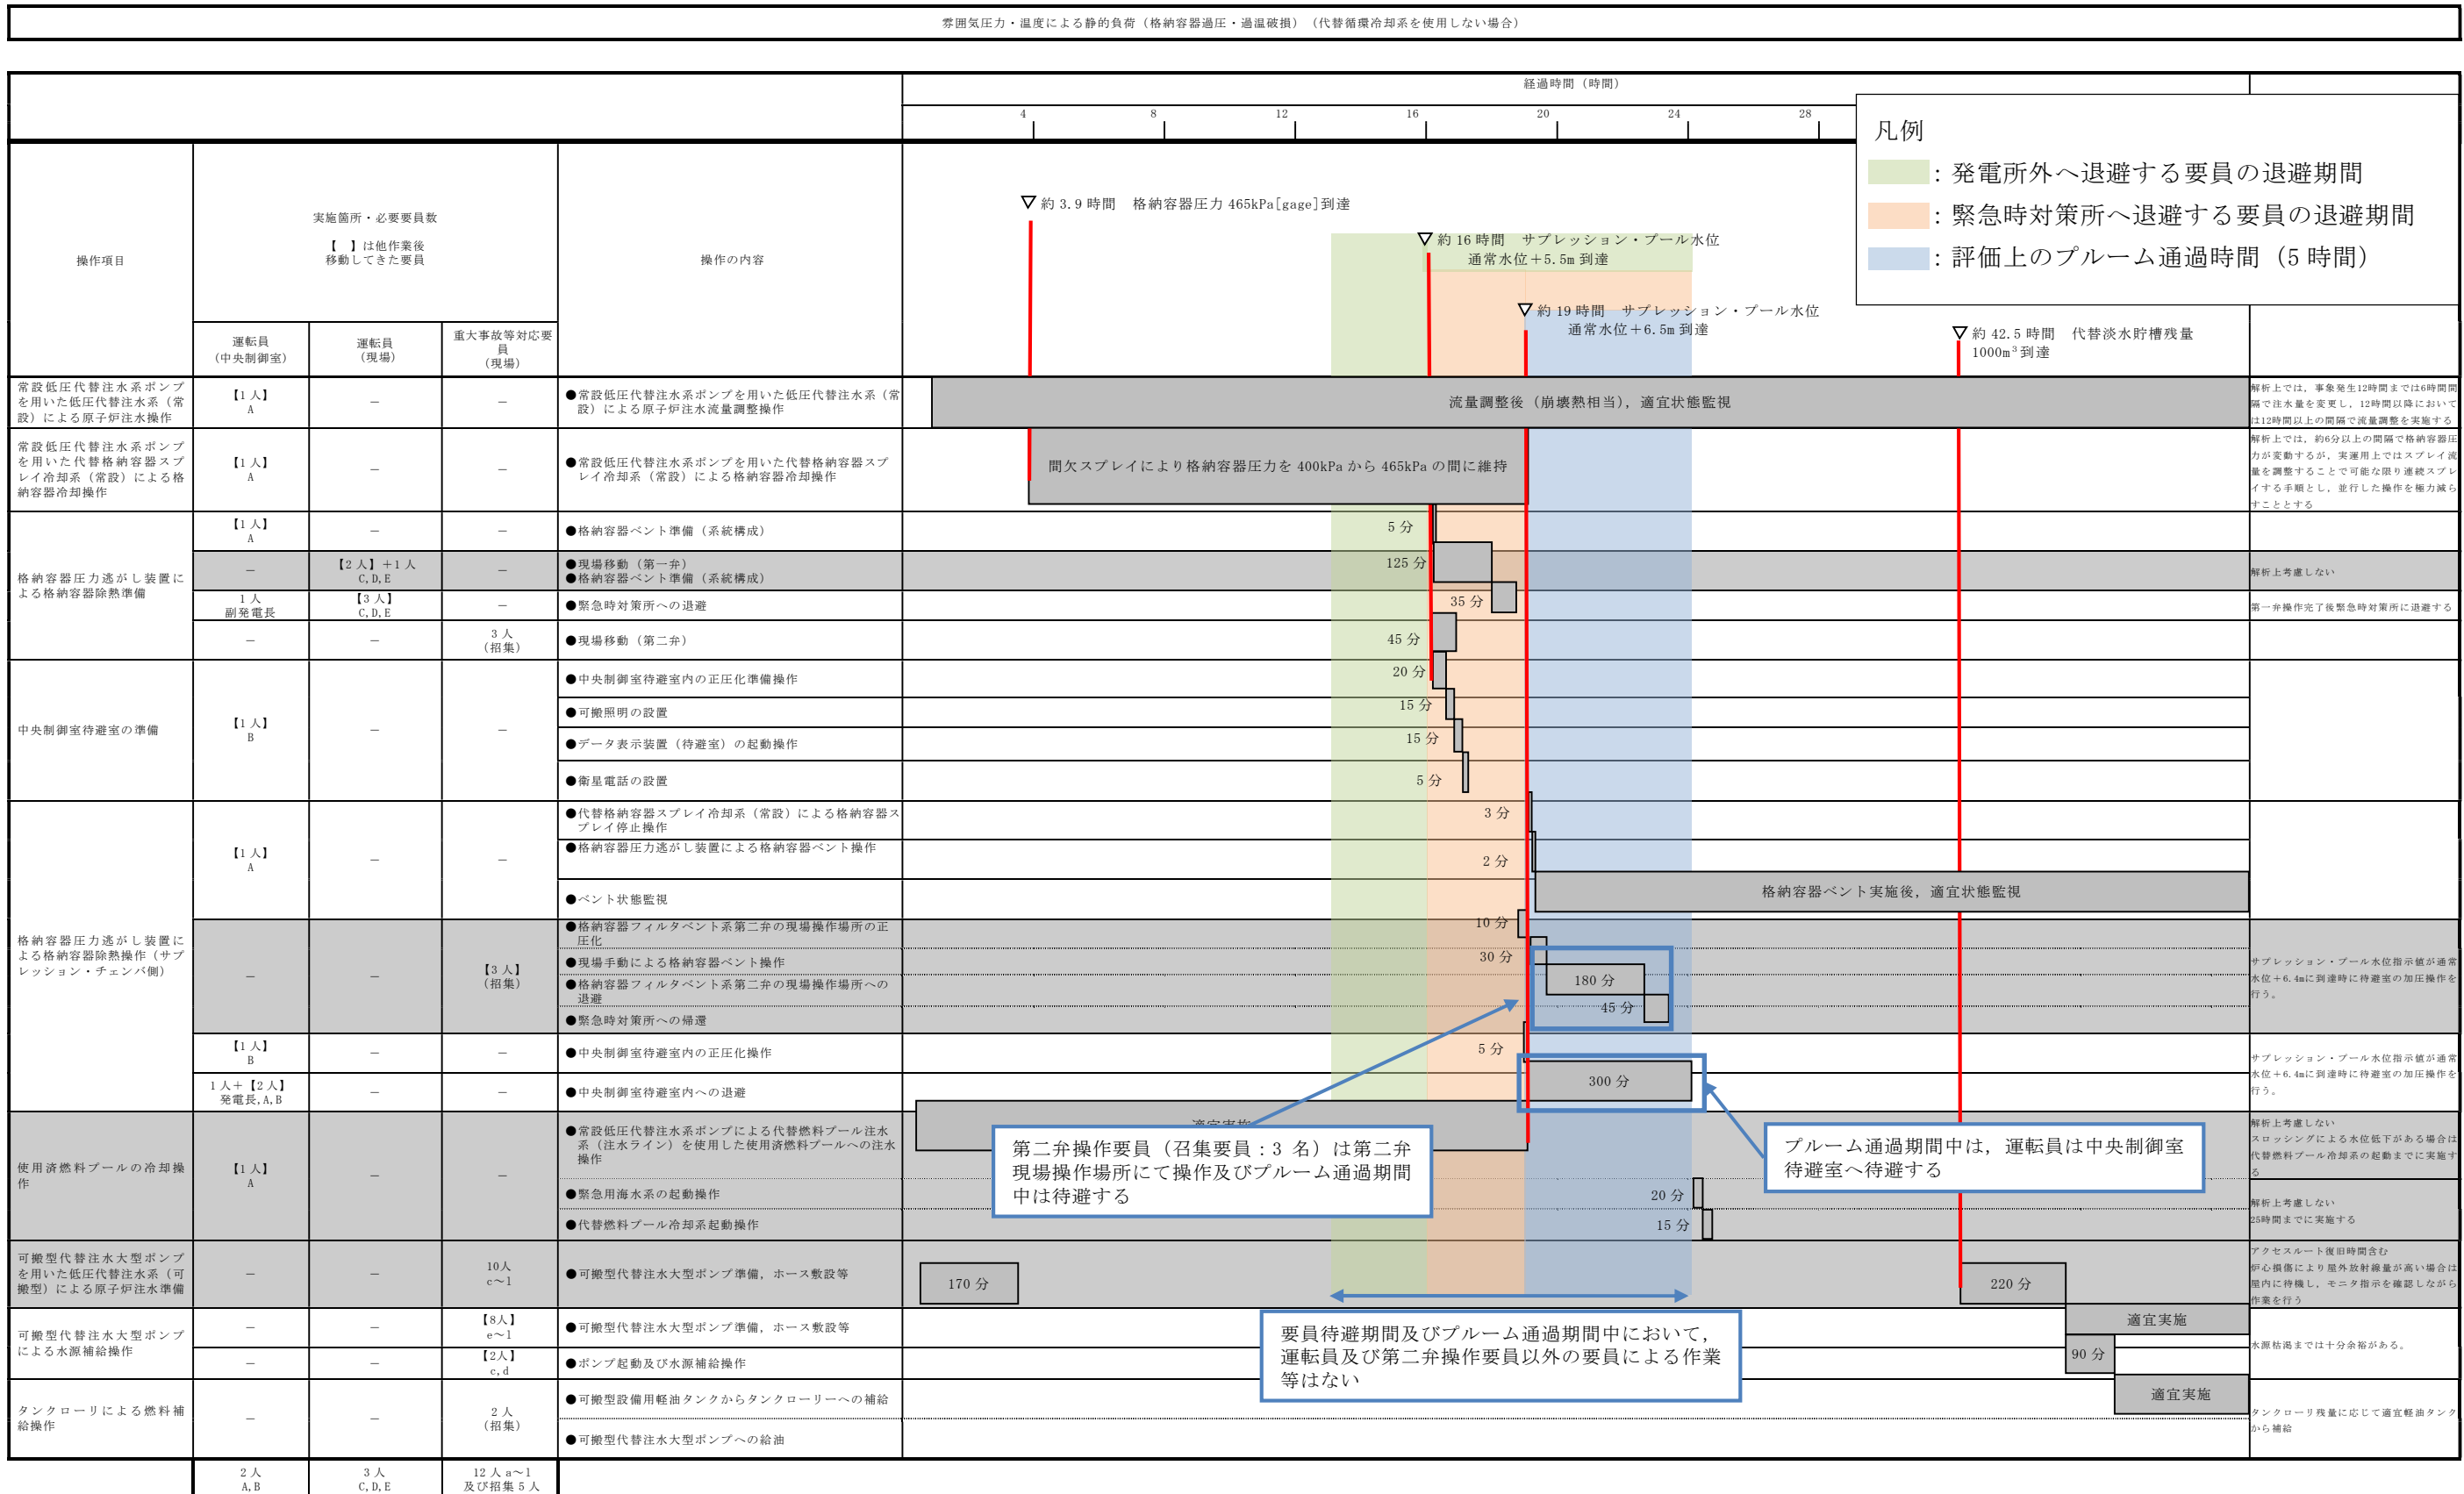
雰囲気圧力・温度による静的負荷（格納容器過圧・過温破損）（代替循環冷却系を使用しない場合）

経過時間（時間）

4 8 12 16 20 24 28

凡例
：発電所外へ退避する要員の退避期間
：緊急時対策所へ退避する要員の退避期間
：評価上のプルーム通過時間（5 時間）

操作項目

実施箇所・必要要員数
【 】は他作業後移動してきた要員

運転員（中央制御室）
運転員（現場）
重大事故等対応要員（現場）

操作の内容

▽約 3.9 時間 格納容器圧力 465kPa[gage]到達
▽約 16 時間 サプレッション・プール水位 通常水位＋5.5m 到達
▽約 19 時間 サプレッション・プール水位 通常水位＋6.5m 到達
▽約 42.5 時間 代替淡水貯槽残量 $1000m^3$ 到達

| 操作項目 | 運転員（中央制御室） | 運転員（現場） | 重大事故等対応要員（現場） | 操作の内容 | | 備考 |
|---|---|---|---|---|---|---|
| 常設低圧代替注水系ポンプを用いた低圧代替注水系（常設）による原子炉注水操作 | 【1 人】A | － | － | ●常設低圧代替注水系ポンプを用いた低圧代替注水系（常設）による原子炉注水流量調整操作 | 流量調整後（崩壊熱相当），適宜状態監視 | 解析上では，事象発生12時間までは6時間間隔で注水量を変更し，12時間以降においては12時間以上の間隔で流量調整を実施する |
| 常設低圧代替注水系ポンプを用いた代替格納容器スプレイ冷却系（常設）による格納容器冷却操作 | 【1 人】A | － | － | ●常設低圧代替注水系ポンプを用いた代替格納容器スプレイ冷却系（常設）による格納容器冷却操作 | 間欠スプレイにより格納容器圧力を 400kPa から 465kPa の間に維持 | 解析上では，約6分以上の間隔で格納容器圧力が変動するが，実運用上ではスプレイ流量を調整することで可能な限り連続スプレイする手順とし，並行した操作を極力減らすこととする |
| 格納容器圧力逃がし装置による格納容器除熱準備 | 【1 人】A | － | － | ●格納容器ベント準備（系統構成） | 5 分 | |
| | － | 【2 人】＋1 人 C,D,E | － | ●現場移動（第一弁）●格納容器ベント準備（系統構成） | 125 分 | 解析上考慮しない |
| | 1 人 副発電長 | 【3 人】C,D,E | － | ●緊急時対策所への退避 | 35 分 | 第一弁操作完了後緊急時対策所に退避する |
| | － | － | 3 人（招集） | ●現場移動（第二弁） | 45 分 | |
| 中央制御室待避室の準備 | 【1 人】B | － | － | ●中央制御室待避室内の正圧化準備操作 | 20 分 | |
| | | | | ●可搬照明の設置 | 15 分 | |
| | | | | ●データ表示装置（待避室）の起動操作 | 15 分 | |
| | | | | ●衛星電話の設置 | 5 分 | |
| 格納容器圧力逃がし装置による格納容器除熱操作（サプレッション・チェンバ側） | 【1 人】A | － | － | ●代替格納容器スプレイ冷却系（常設）による格納容器スプレイ停止操作 | 3 分 | |
| | | | | ●格納容器圧力逃がし装置による格納容器ベント操作 | 2 分 | |
| | | | | ●ベント状態監視 | 格納容器ベント実施後，適宜状態監視 | |
| | － | － | 【3 人】（招集） | ●格納容器フィルタベント系第二弁の現場操作場所の正圧化 | 10 分 | サプレッション・プール水位指示値が通常水位＋6.4mに到達時に待避室の加圧操作を行う。 |
| | | | | ●現場手動による格納容器ベント操作 | 30 分 | |
| | | | | ●格納容器フィルタベント系第二弁の現場操作場所への退避 | 180 分 | |
| | | | | ●緊急時対策所への帰還 | 45 分 | |
| | 【1 人】B | － | － | ●中央制御室待避室内の正圧化操作 | 5 分 | サプレッション・プール水位指示値が通常水位＋6.4mに到達時に待避室の加圧操作を行う。 |
| | 1 人＋【2 人】発電長,A,B | － | － | ●中央制御室待避室内への退避 | 300 分 | |
| 使用済燃料プールの冷却操作 | 【1 人】A | － | － | ●常設低圧代替注水系ポンプによる代替燃料プール注水系（注水ライン）を使用した使用済燃料プールへの注水操作 | 適宜実施 | 解析上考慮しない スロッシングによる水位低下がある場合は代替燃料プール冷却系の起動までに実施する |
| | | | | ●緊急用海水系の起動操作 | 20 分 | 解析上考慮しない 25時間までに実施する |
| | | | | ●代替燃料プール冷却系起動操作 | 15 分 | |
| 可搬型代替注水大型ポンプを用いた低圧代替注水系（可搬型）による原子炉注水準備 | － | － | 10人 c～l | ●可搬型代替注水大型ポンプ準備，ホース敷設等 | 170 分 220 分 | アクセスルート復旧時間含む 炉心損傷により屋外放射線量が高い場合は屋内に待機し，モニタ指示を確認しながら作業を行う |
| 可搬型代替注水大型ポンプによる水源補給操作 | － | － | 【8人】e～l | ●可搬型代替注水大型ポンプ準備，ホース敷設等 | 適宜実施 | 水源枯渇までは十分余裕がある。 |
| | － | － | 【2人】c,d | ●ポンプ起動及び水源補給操作 | 90 分 | |
| タンクローリによる燃料補給操作 | － | － | 2 人（招集） | ●可搬型設備用軽油タンクからタンクローリーへの補給 | 適宜実施 | タンクローリ残量に応じて適宜軽油タンクから補給 |
| | | | | ●可搬型代替注水大型ポンプへの給油 | | |
| | 2 人 A,B | 3 人 C,D,E | 12 人 a～l 及び招集 5 人 | | | |

第二弁操作要員（召集要員：3 名）は第二弁現場操作場所にて操作及びプルーム通過期間中は待避する

プルーム通過期間中は，運転員は中央制御室待避室へ待避する

要員待避期間及びプルーム通過期間中において，運転員及び第二弁操作要員以外の要員による作業等はない